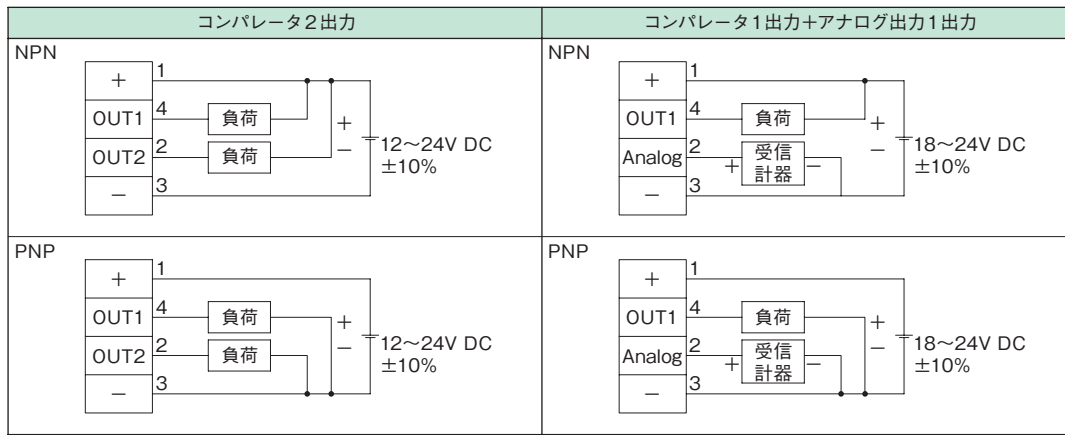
| コンパレータ2出力 | コンパレータ1出力+アナログ出力1出力 |
|---|---|
| NPN<br>+ 1<br>OUT1 4 負荷<br>OUT2 2 負荷<br>− 3<br>+ −<br>12～24V DC ±10% | NPN<br>+ 1<br>OUT1 4 負荷<br>Analog 2 + 受信計器 −<br>− 3<br>+ −<br>18～24V DC ±10% |
| PNP<br>+ 1<br>OUT1 4 負荷<br>OUT2 2 負荷<br>− 3<br>+ −<br>12～24V DC ±10% | PNP<br>+ 1<br>OUT1 4 負荷<br>Analog 2 + 受信計器 −<br>− 3<br>+ −<br>18～24V DC ±10% |